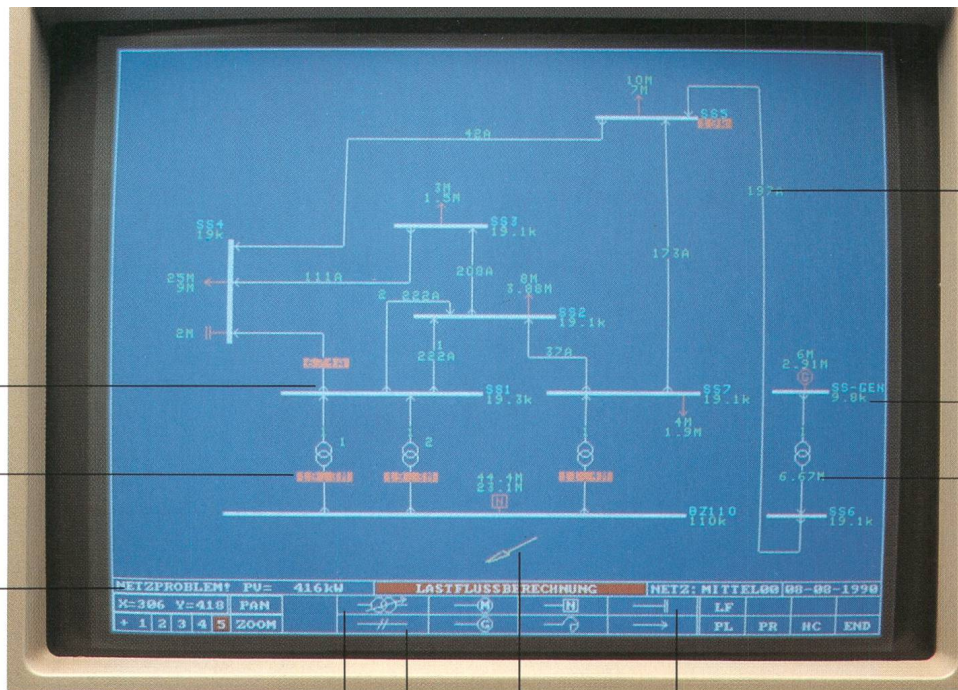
10M
7M
SS5
42A
197A
3M
1.5M
SS3
19.1k
SS4
19k
173A
208A
8M
3.08M
111A
25M
9M
2
222A
SS2
19.1k
2M
1
222A
37A
6M
2.91M
SS1
19.3k
SS7
19.1k
SS-GEN
9.8k
1
2
4M
1.9M
6.67M
44.4M
23.1M
BZ110
110k
SS6
19.1k
NETZPROBLEM! PV= 416kW
LASTFLUSSBERECHNUNG
NETZ: MITTEL00
08-08-1990
X=306 Y=418
PAN
+ 1 2 3 4 5
ZOOM
LF
PL
PR
NC
END